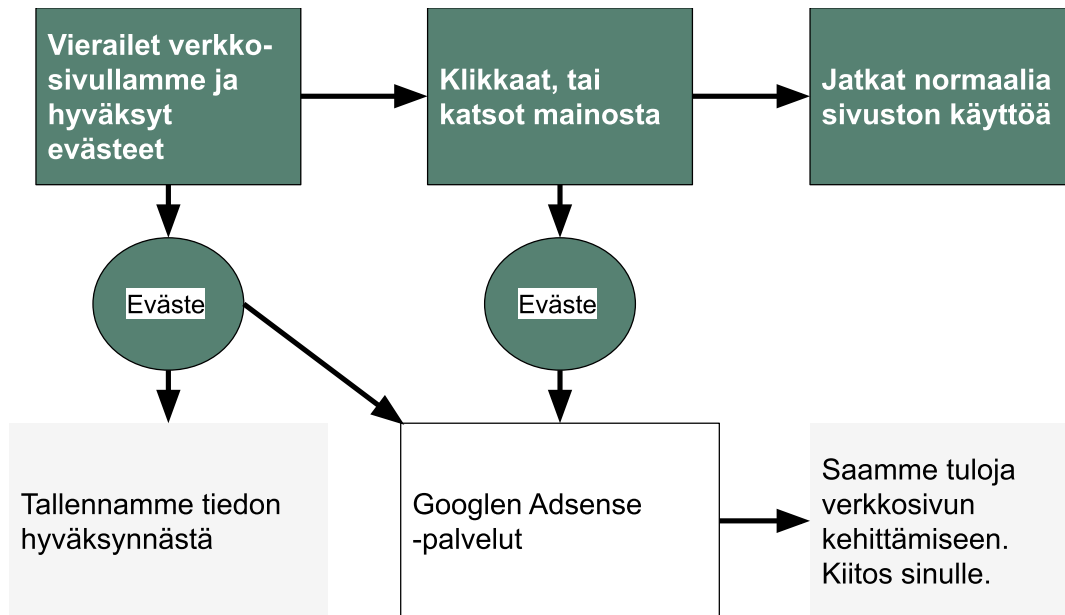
Vierailet verkkosivullamme ja hyväksyt evästeet

Klikkaat, tai katsot mainosta

Jatkat normaalia sivuston käyttöä

Eväste

Eväste

Tallennamme tiedon hyväksynnästä

Googlen Adsense -palvelut

Saamme tuloja verkkosivun kehittämiseen. Kiitos sinulle.